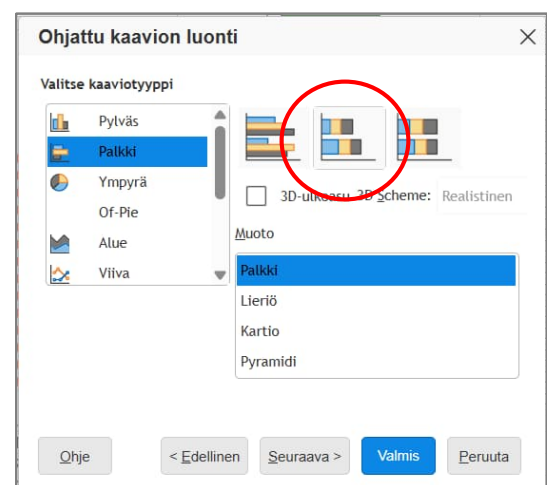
Ohjattu kaavion luonti

Valitse kaaviotyyppi

Pylväs
Palkki
Ympyrä
Of-Pie
Alue
Viiva

3D-ulkoasu 3D Scheme: Realistinen

Muoto

Palkki
Lieriö
Kartio
Pyramidi

Ohje
< Edellinen
Seuraava >
Valmis
Peruuta